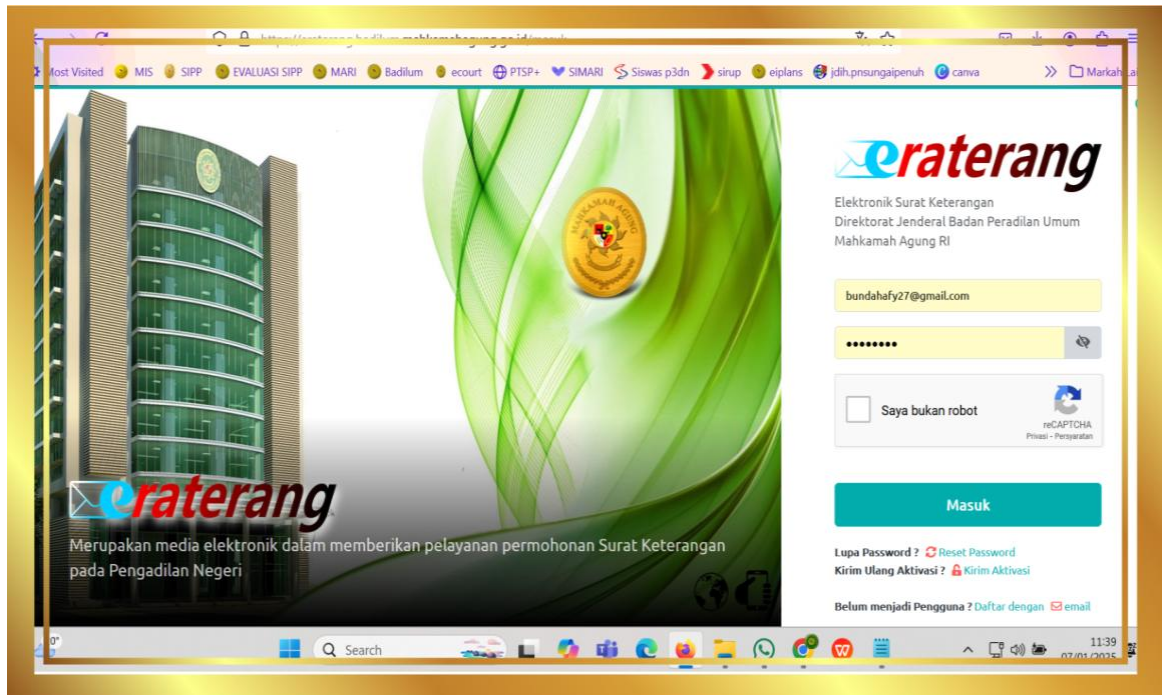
https://eraterang.badilum.mahkamahagung.go.id/masuk

Most Visited MIS SIPP EVALUASI SIPP MARI Badilum ecourt PTSP+ SIMARI Siswas p3dn sirup eiplans jdih.pnsungaipenuh canva » Markah

MAHKAMAH AGUNG

eraterang

Merupakan media elektronik dalam memberikan pelayanan permohonan Surat Keterangan pada Pengadilan Negeri

eraterang

Elektronik Surat Keterangan
Direktorat Jenderal Badan Peradilan Umum
Mahkamah Agung RI

bundahafy27@gmail.com

••••••••

Saya bukan robot

reCAPTCHA
Privasi - Persyaratan

Masuk

Lupa Password ? Reset Password
Kirim Ulang Aktivasi ? Kirim Aktivasi

Belum menjadi Pengguna ? Daftar dengan email

Search

11:39
07/01/2025